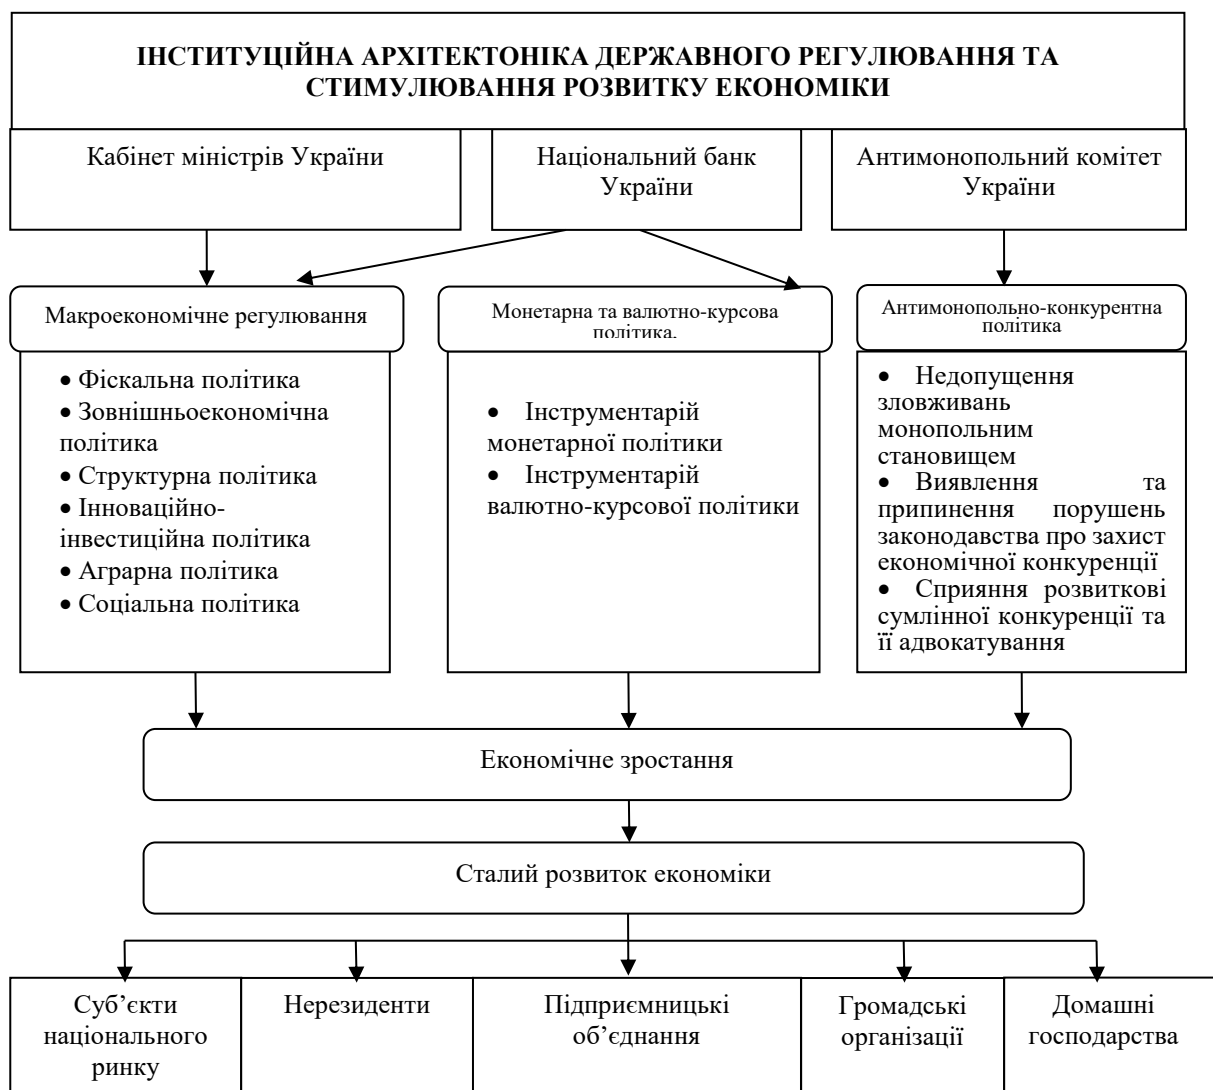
ІНСТИТУЦІЙНА АРХІТЕКТОНІКА ДЕРЖАВНОГО РЕГУЛЮВАННЯ ТА СТИМУЛЮВАННЯ РОЗВИТКУ ЕКОНОМІКИ

Кабінет міністрів України

Національний банк України

Антимонопольний комітет України

Макроекономічне регулювання

Монетарна та валютно-курсова політика.

Антимонопольно-конкурентна політика

• Фіскальна політика
• Зовнішньоекономічна політика
• Структурна політика
• Інноваційно-інвестиційна політика
• Аграрна політика
• Соціальна політика

• Інструментарій монетарної політики
• Інструментарій валютно-курсової політики

• Недопущення зловживань монопольним становищем
• Виявлення та припинення порушень законодавства про захист економічної конкуренції
• Сприяння розвиткові сумлінної конкуренції та її адвокатування

Економічне зростання

Сталий розвиток економіки

Суб'єкти національного ринку

Нерезиденти

Підприємницькі об'єднання

Громадські організації

Домашні господарства